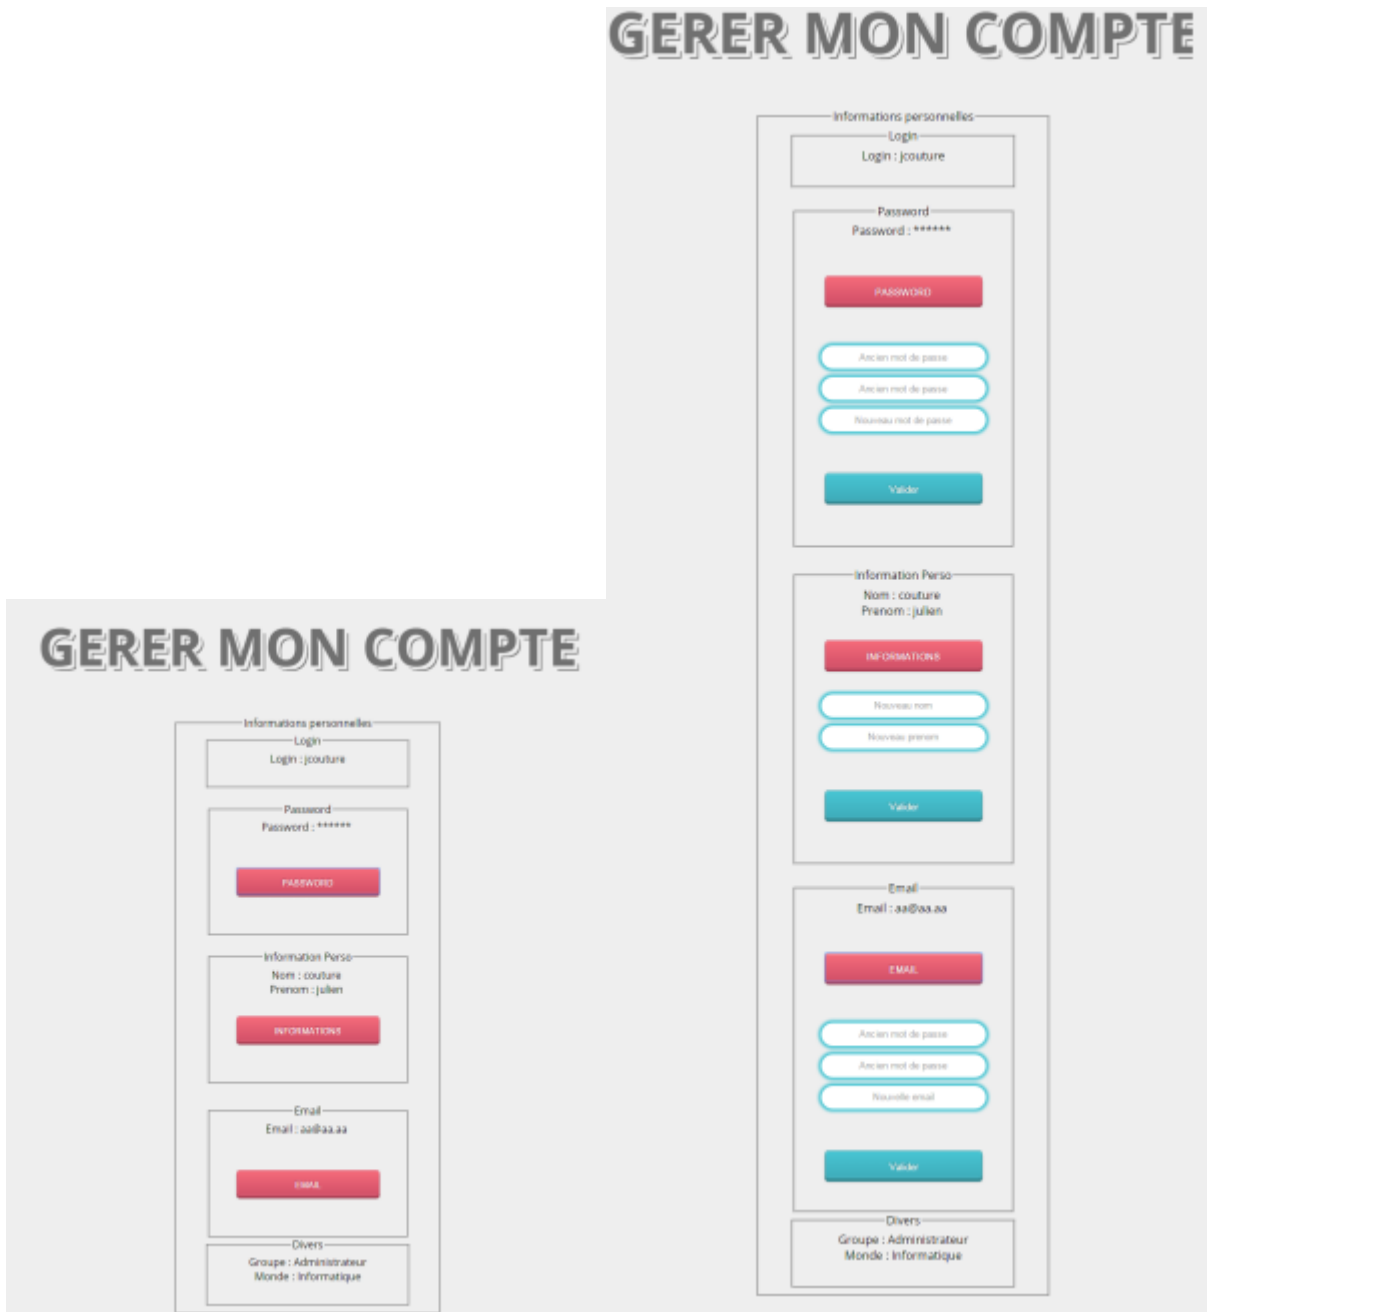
GERER MON COMPTE

Informations personnelles

Login

Login : jcouture

Password

Password : ******

PASSWORD

Ancien mot de passe

Ancien mot de passe

Nouveau mot de passe

Valider

Information Perso

Nom : couture
Prenom : julien

INFORMATIONS

Nouveau nom

Nouveau prenom

Valider

Email

Email : aa@aa.aa

EMAIL

Ancien mot de passe

Ancien mot de passe

Nouvelle email

Valider

Divers

Groupe : Administrateur
Monde : Informatique

GERER MON COMPTE

Informations personnelles

Login

Login : jcouture

Password

Password : ******

PASSWORD

Information Perso

Nom : couture
Prenom : julien

INFORMATIONS

Email

Email : aa@aa.aa

EMAIL

Divers

Groupe : Administrateur
Monde : Informatique